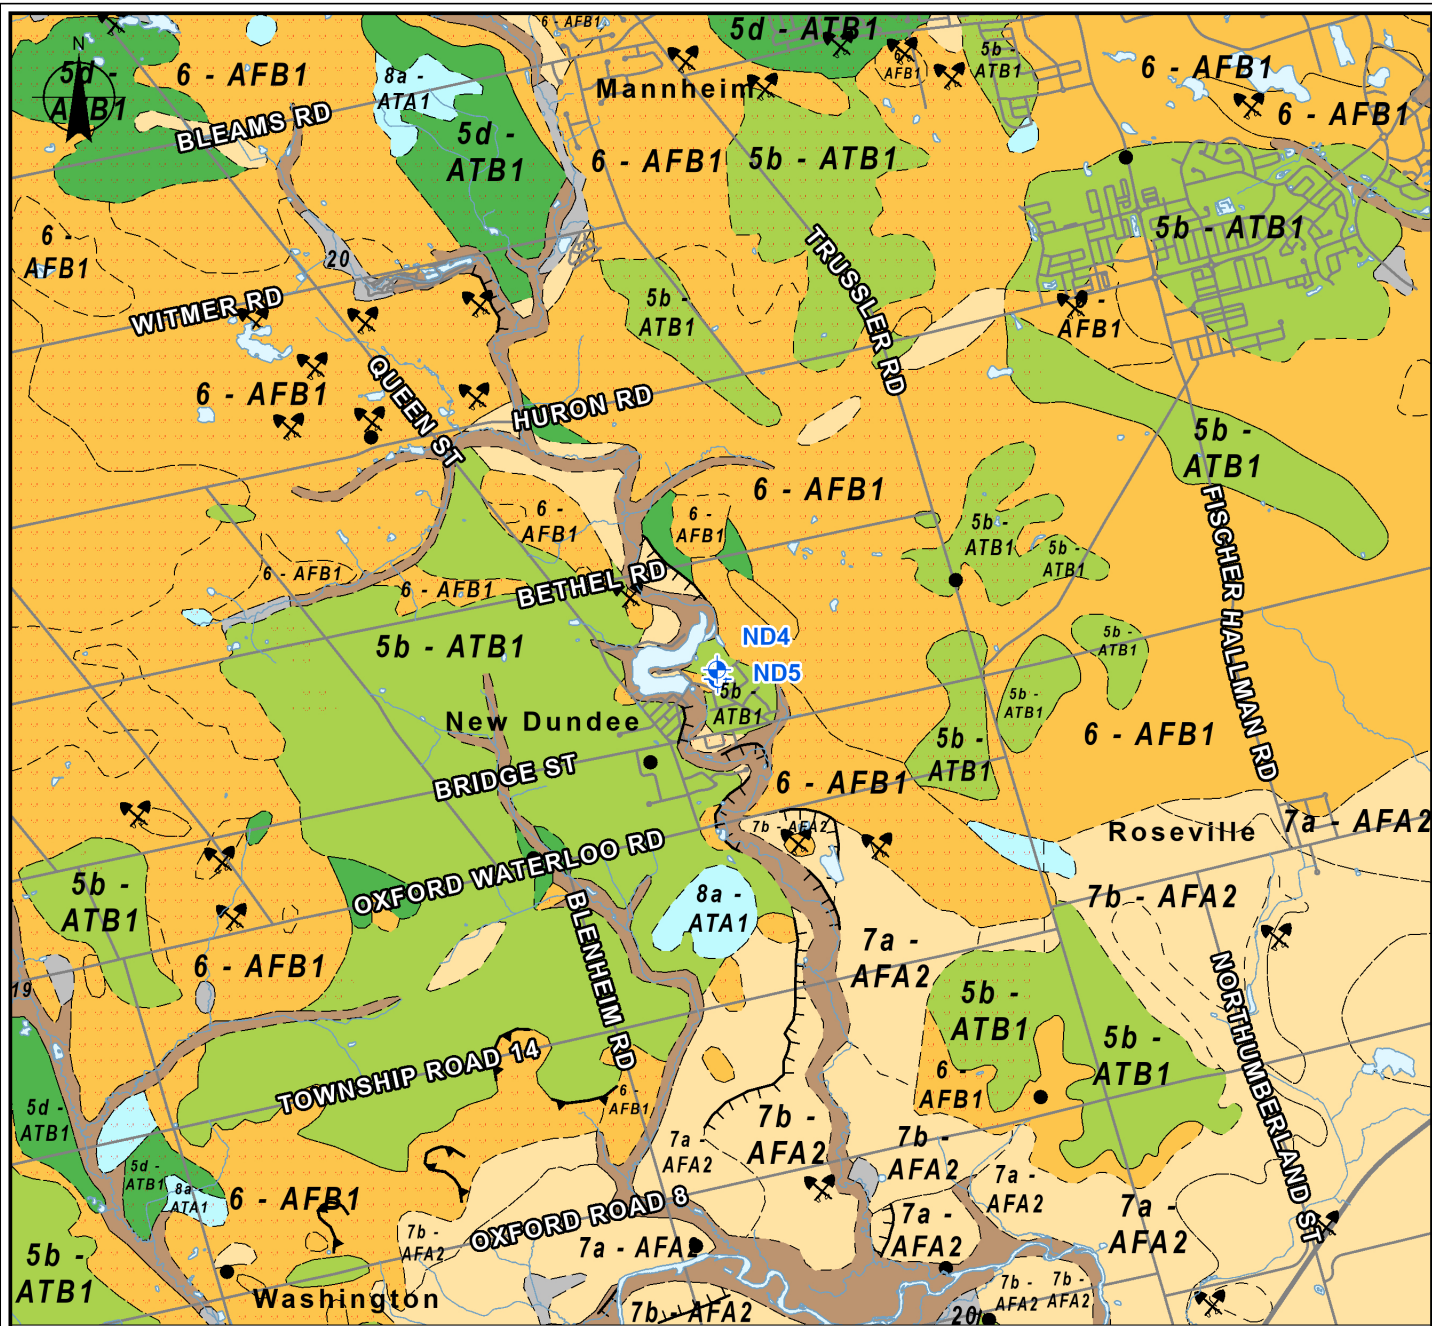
N
5d - ATB1
6 - AFB1
BLEAMS RD
8a - ATA1
5d - ATB1
6 - AFB1
5d - ATB1
6 - AFB1
AFB1
5b - ATB1
Mannheim
6 - AFB1
5b - ATB1
6 - AFB1
6 - AFB1
5b - ATB1
6 - AFB1
20
WITMER RD
5b - ATB1
TRUSSLER RD
AFB1
QUEEN ST
6 - AFB1
HURON RD
5b - ATB1
6 - AFB1
6 - AFB1
6 - AFB1
5b - ATB1
5b - ATB1
FISCHER HALLMAN RD
6 - AFB1
6 - AFB1
BETHEL RD
5b - ATB1
ND4
ND5
5b - ATB1
5b - ATB1
5b - ATB1
New Dundee
5b - ATB1
6 - AFB1
BRIDGE ST
6 - AFB1
7b - AFA2
Roseville
7a - AFA2
5b - ATB1
OXFORD WATERLOO RD
8a - ATA1
7b - AFA2
BLENHEIM RD
6 - AFB1
7a - AFA2
19
5b - ATB1
5b - ATB1
NORTHUMBERLAND ST
TOWNSHIP ROAD 14
6 - AFB1
5d - ATB1
6 - AFB1
5d - ATB1
8a - ATA1
6 - AFB1
7a - AFA2
7b - AFA2
7b - AFA2
7a - AFA2
7a - AFA2
7b - AFA2
OXFORD ROAD 8
7a - AFA2
7a - AFA2
5b - ATB1
Washington
7b - AFA2
20
7b - AFA2
7b - AFA2